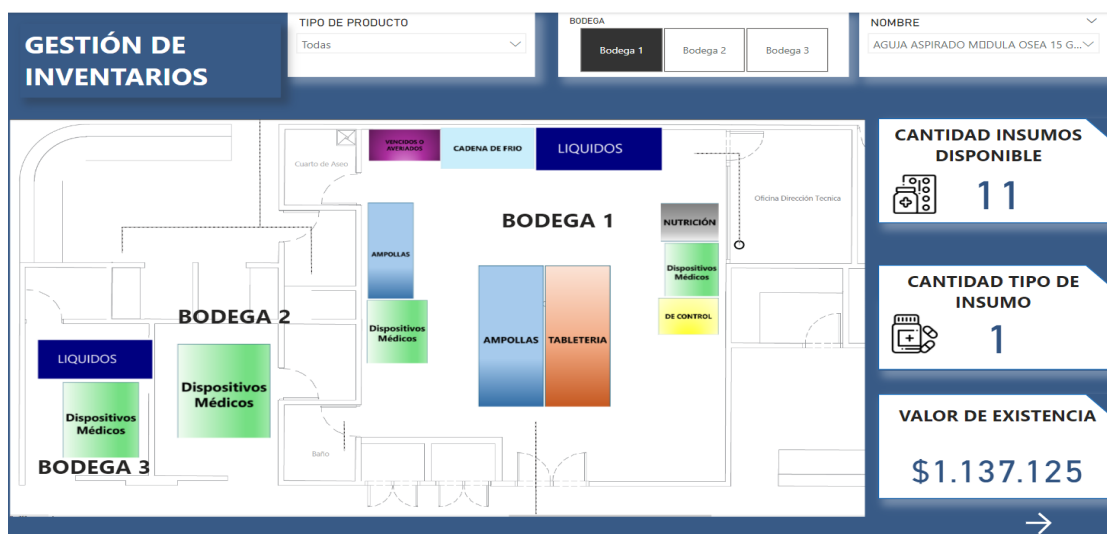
GESTIÓN DE INVENTARIOS

TIPO DE PRODUCTO
Todas

BODEGA
Bodega 1
Bodega 2
Bodega 3

NOMBRE
AGUJA ASPIRADO MODULA OSEA 15 G...

VENCIDOS O AVERIADOS
CADENA DE FRIO
LIQUIDOS
Cuarto de Aseo
BODEGA 1
Oficina Dirección Tecnica
NUTRICIÓN
AMPOLLAS
Dispositivos Médicos
DE CONTROL
BODEGA 2
Dispositivos Médicos
AMPOLLAS
TABLETERIA
LIQUIDOS
Dispositivos Médicos
Dispositivos Médicos
BODEGA 3
Baño

CANTIDAD INSUMOS DISPONIBLE
11

CANTIDAD TIPO DE INSUMO
1

VALOR DE EXISTENCIA
$1.137.125